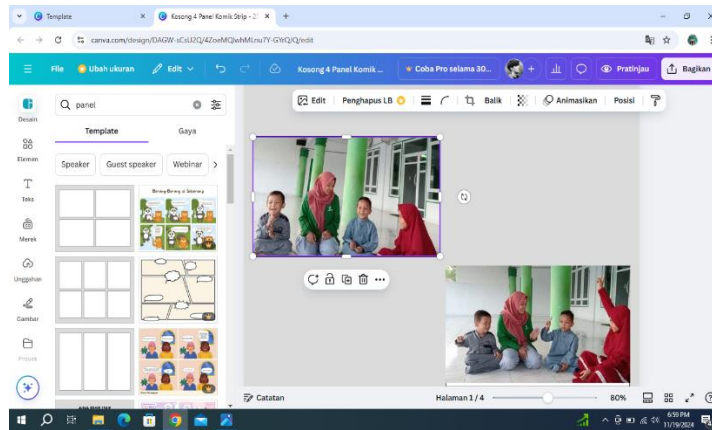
Template
Kosong 4 Panel Komik Strip - 2
canva.com/design/DAGW-sCsU2Q/4ZoeMQwhMLnu7Y-GYrQ/edit

File
Ubah ukuran
Edit
Kosong 4 Panel Komik ...
Coba Pro selama 30...
Pratinjau
Bagikan

Desain
Elemen
Teks
Merek
Unggahan
Gambar
Proyek

panel
Template
Gaya
Speaker
Guest speaker
Webinar

Edit
Penghapus LB
Balik
Animasikan
Posisi

Catatan
Halaman 1 / 4
80%
6:59 PM
11/19/2024